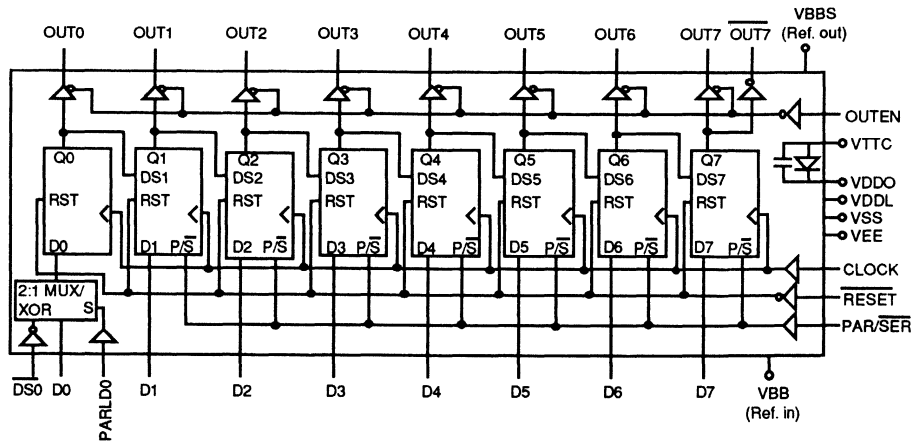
OUT0 OUT1 OUT2 OUT3 OUT4 OUT5 OUT6 OUT7 $\overline{OUT7}$ VBBS (Ref. out)

OUTEN

Q0 RST D0

Q1 DS1 RST D1 P/$\overline{S}$

Q2 DS2 RST D2 P/$\overline{S}$

Q3 DS3 RST D3 P/$\overline{S}$

Q4 DS4 RST D4 P/$\overline{S}$

Q5 DS5 RST D5 P/$\overline{S}$

Q6 DS6 RST D6 P/$\overline{S}$

Q7 DS7 RST D7 P/$\overline{S}$

VTTC VDDO VDDL VSS VEE

CLOCK

$\overline{RESET}$

PAR/$\overline{SER}$

2:1 MUX/ XOR S

$\overline{DS0}$ D0 PARLD0 D1 D2 D3 D4 D5 D6 D7 VBB (Ref. in)